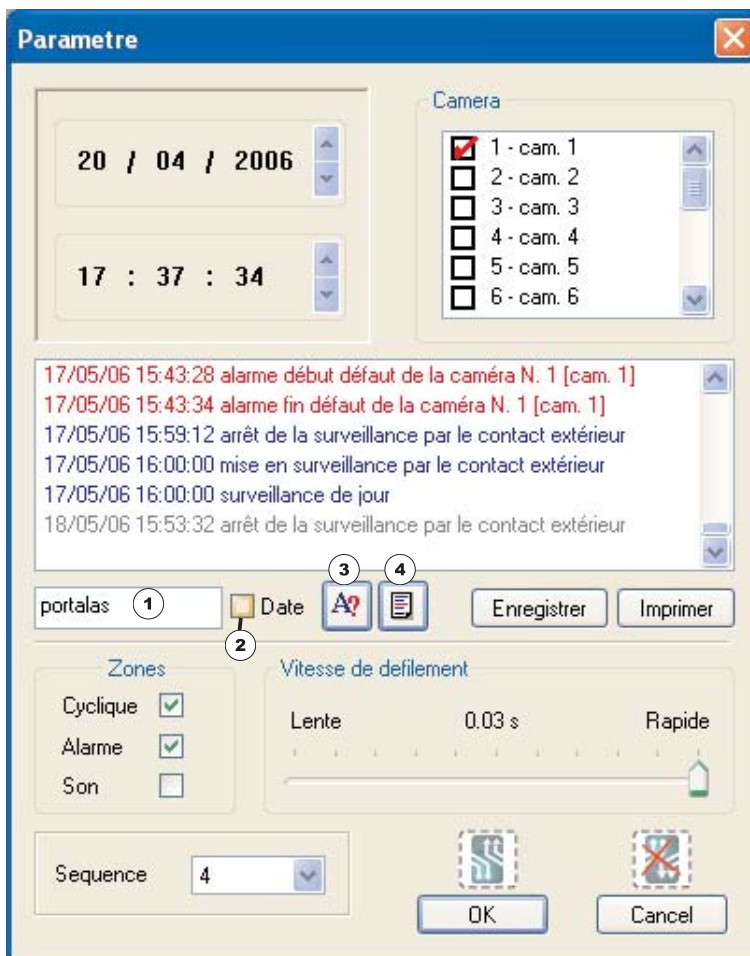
Parametre

20 / 04 / 2006

17 : 37 : 34

Camera
1 - cam. 1
2 - cam. 2
3 - cam. 3
4 - cam. 4
5 - cam. 5
6 - cam. 6

17/05/06 15:43:28 alarme début défaut de la caméra N. 1 [cam. 1]
17/05/06 15:43:34 alarme fin défaut de la caméra N. 1 [cam. 1]
17/05/06 15:59:12 arrêt de la surveillance par le contact extérieur
17/05/06 16:00:00 mise en surveillance par le contact extérieur
17/05/06 16:00:00 surveillance de jour
18/05/06 15:53:32 arrêt de la surveillance par le contact extérieur

portalas 1
2 Date
3 A?
4
Enregistrer
Imprimer

Zones
Cyclique
Alarme
Son

Vitesse de defilement
Lente
0.03 s
Rapide

Sequence 4

OK
Cancel